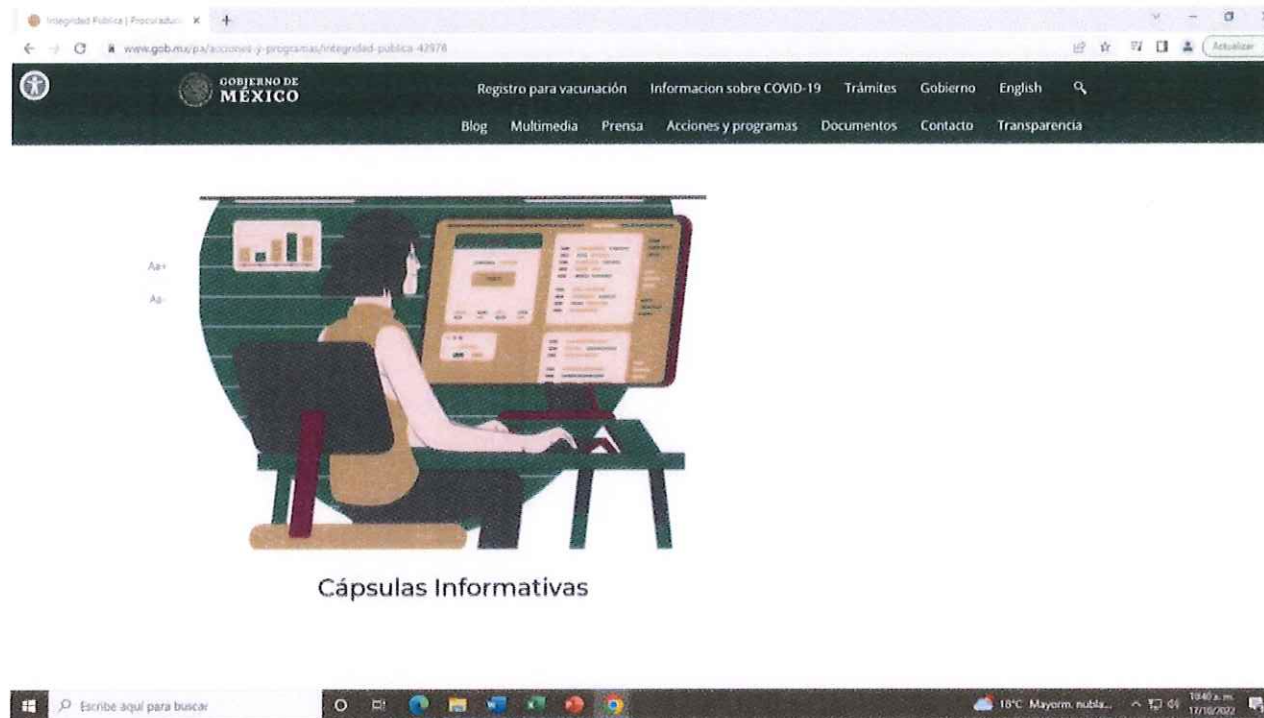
Integridad Pública | Procuradur ×

www.gob.mx/pa/acciones-y-programas/integridad-publica-42978

Actualizar

GOBIERNO DE MÉXICO

Registro para vacunación Informacion sobre COVID-19 Trámites Gobierno English

Blog Multimedia Prensa Acciones y programas Documentos Contacto Transparencia

Aa+

Aa-

Cápsulas Informativas

Escribe aquí para buscar

18°C Mayorm. nubla...

10:40 a. m.
17/10/2022